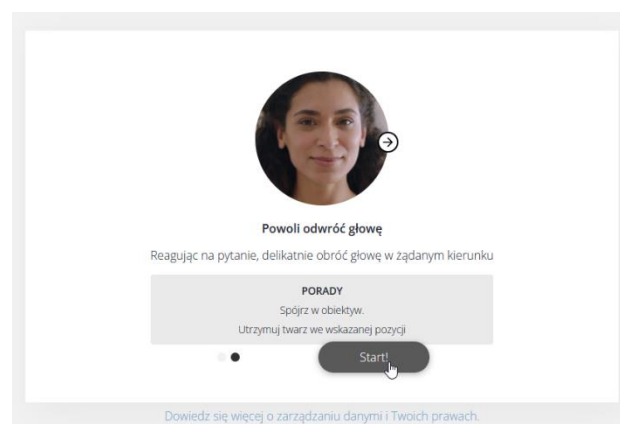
Powoli odwróć głowę

Reagując na pytanie, delikatnie obróć głowę w żądanym kierunku

PORADY
Spójrz w obiektyw.
Utrzymuj twarz we wskazanej pozycji

Start!

Dowiedz się więcej o zarządzaniu danymi i Twoich prawach.